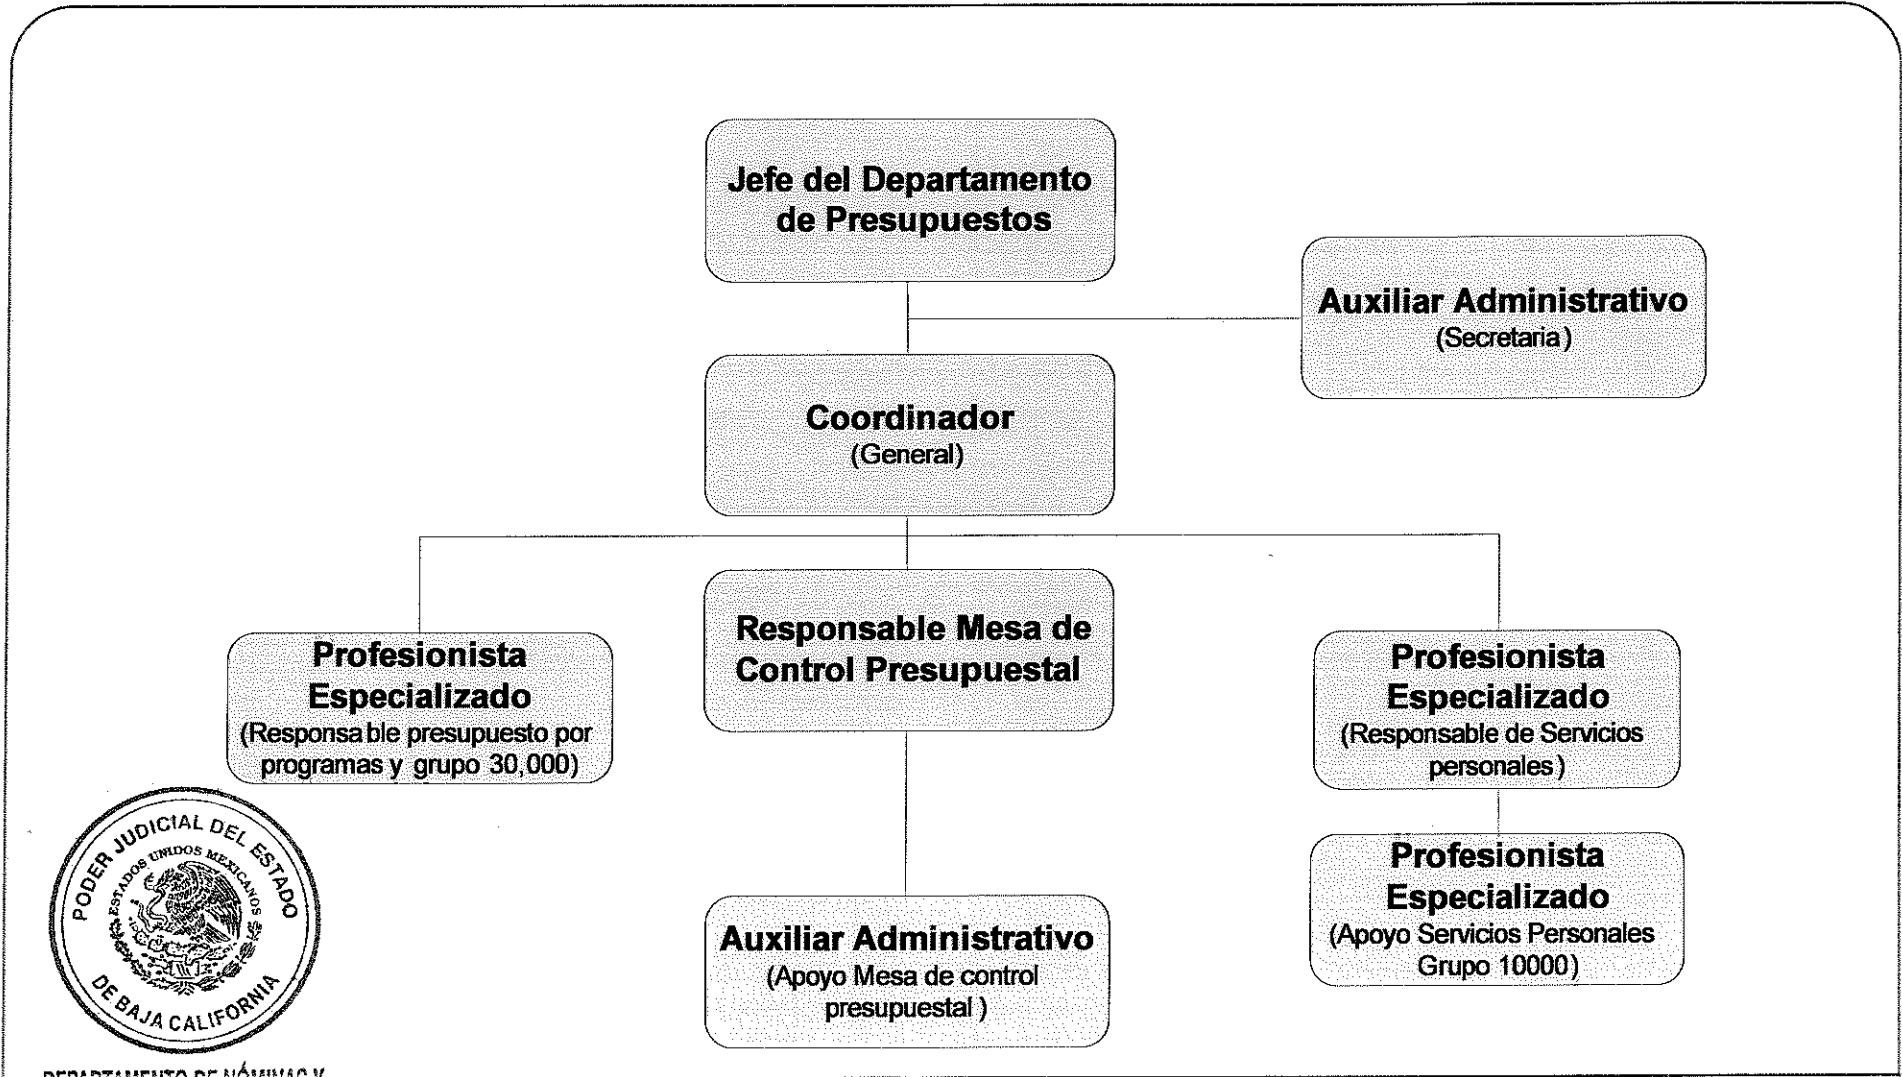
Jefe del Departamento de Presupuestos

Auxiliar Administrativo
(Secretaria)

Coordinador
(General)

Profesionista Especializado
(Responsable presupuesto por programas y grupo 30,000)

Responsable Mesa de Control Presupuestal

Profesionista Especializado
(Responsable de Servicios personales)

Profesionista Especializado
(Apoyo Servicios Personales Grupo 10000)

Auxiliar Administrativo
(Apoyo Mesa de control presupuestal)

PODER JUDICIAL DEL ESTADO
ESTADOS UNIDOS MEXICANOS
DE BAJA CALIFORNIA

DEPARTAMENTO DE NÓMINAS Y